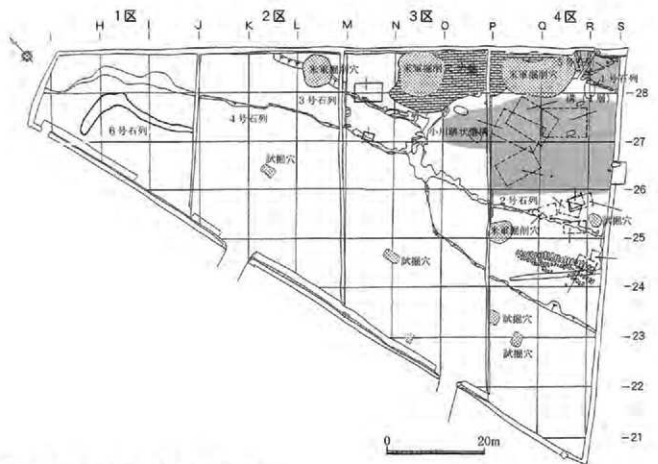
1区 2区 3区 4区
H I J K L M N O P Q R S
N
米軍掘削穴
米軍掘削穴
米軍掘削穴
1号石列
3号石列
4号石列
6号石列
小川跡（旧護岸）
溝（木製）
試掘穴
2号石列
米軍掘削穴
試掘穴
試掘穴
試掘穴
試掘穴
試掘穴
28
27
26
25
24
23
22
21
0 20m